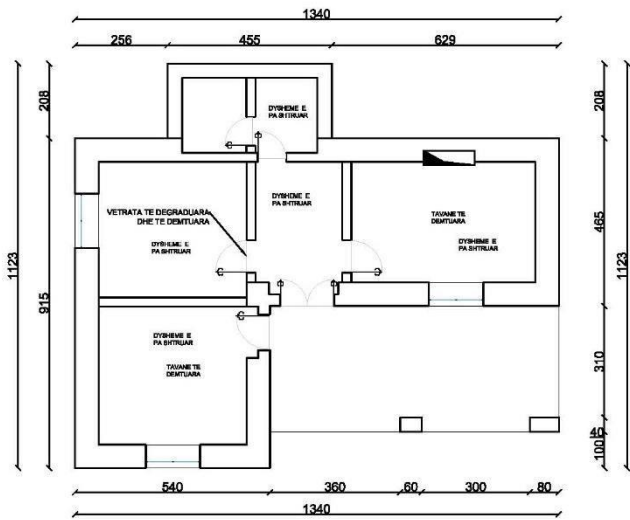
1340

256
455
629

208
915
1123

208
465
310
40
100
1123

DYSHEME E
PA SHTRUAR

DYSHEME E
PA SHTRUAR

VETRATA TE DEGRADUARA
DHE TE DEMTUARA

DYSHEME E
PA SHTRUAR

TAVANE TE
DEMTUARA

DYSHEME E
PA SHTRUAR

DYSHEME E
PA SHTRUAR

TAVANE TE
DEMTUARA

540
360
60
300
80

1340